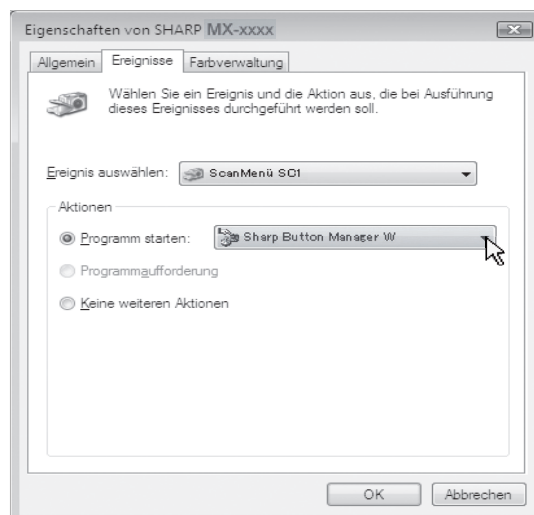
Eigenschaften von SHARP MX-xxxx

Allgemein | Ereignisse | Farbverwaltung

Wählen Sie ein Ereignis und die Aktion aus, die bei Ausführung dieses Ereignisses durchgeführt werden soll.

Ereignis auswählen: ScanMenü SC1

Aktionen

Programm starten: Sharp Button Manager W

Programmaufforderung

Keine weiteren Aktionen

OK | Abbrechen